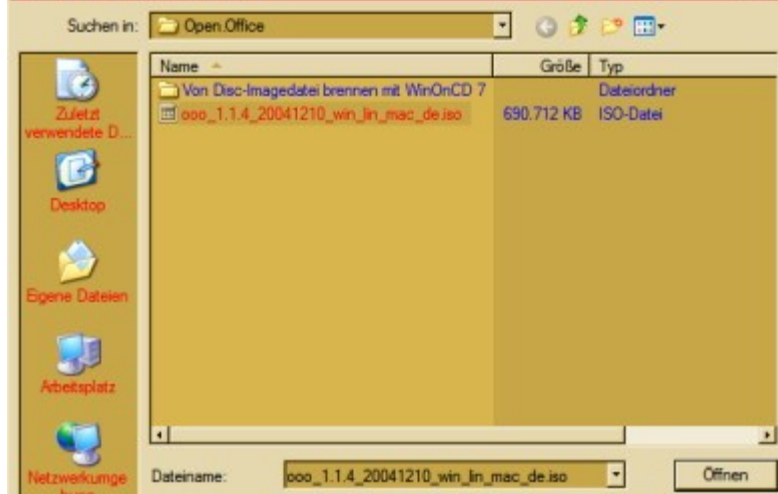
Suchen in: Open Office

Zuletzt verwendete D...

Desktop

Eigene Dateien

Arbeitsplatz

Netzwerkumge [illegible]

| Name | Größe | Typ |
|---|---|---|
| Von Disc-Imagedatei brennen mit WinOnCD 7 | | Dateiordner |
| ooo_1.1.4_20041210_win_lin_mac_de.iso | 690.712 KB | ISO-Datei |

Dateiname: ooo_1.1.4_20041210_win_lin_mac_de.iso

Öffnen